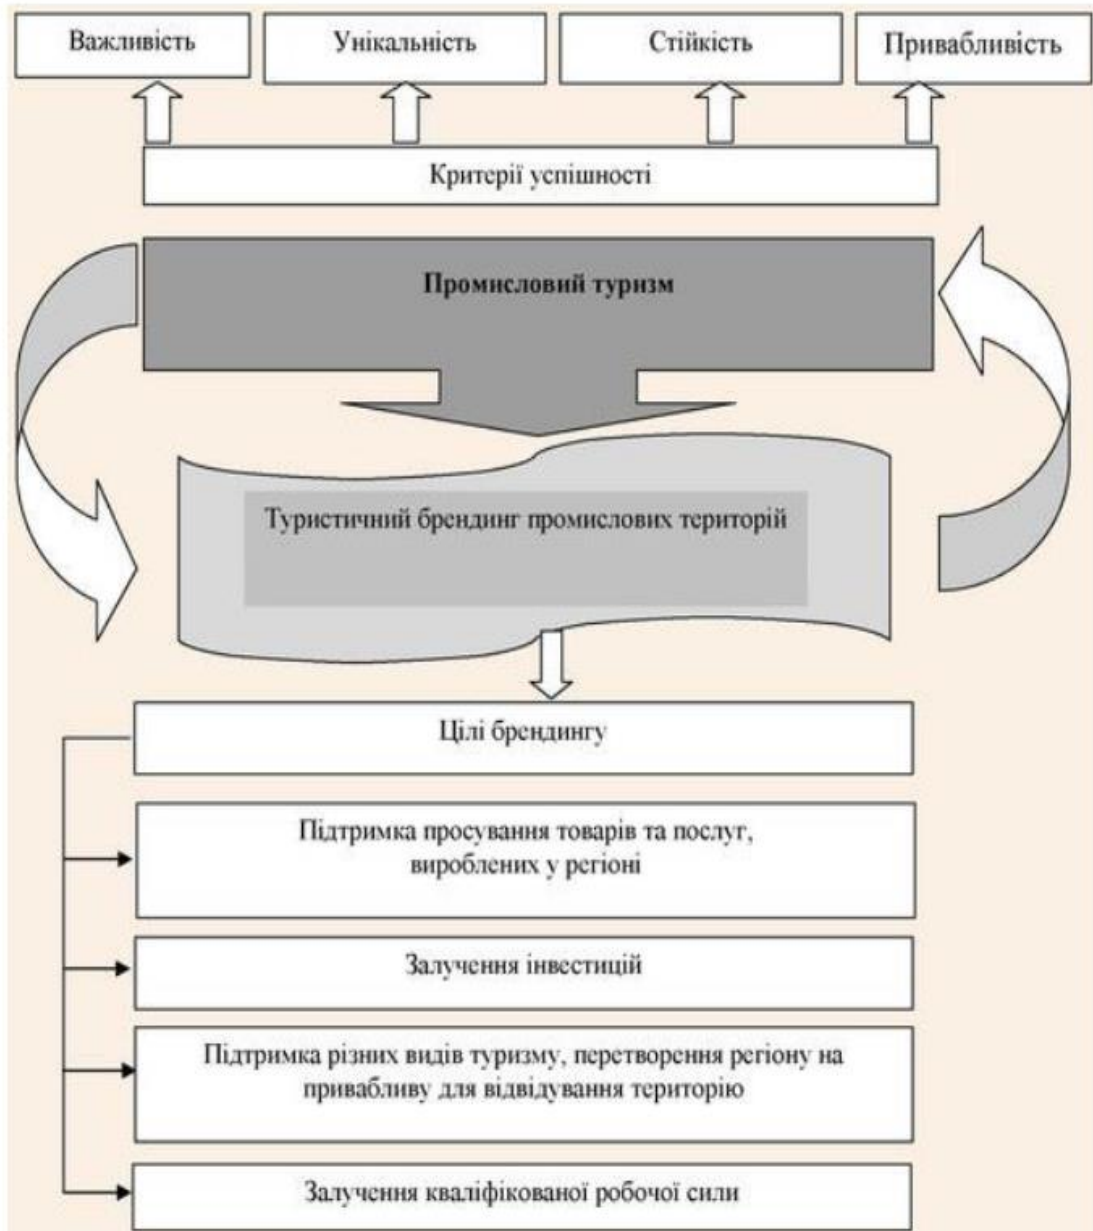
Важливість

Унікальність

Стійкість

Привабливість

Критерії успішності

Промисловий туризм

Туристичний брендинг промислових територій

Цілі брендингу

Підтримка просування товарів та послуг, вироблених у регіоні

Залучення інвестицій

Підтримка різних видів туризму, перетворення регіону на привабливу для відвідування територію

Залучення кваліфікованої робочої сили